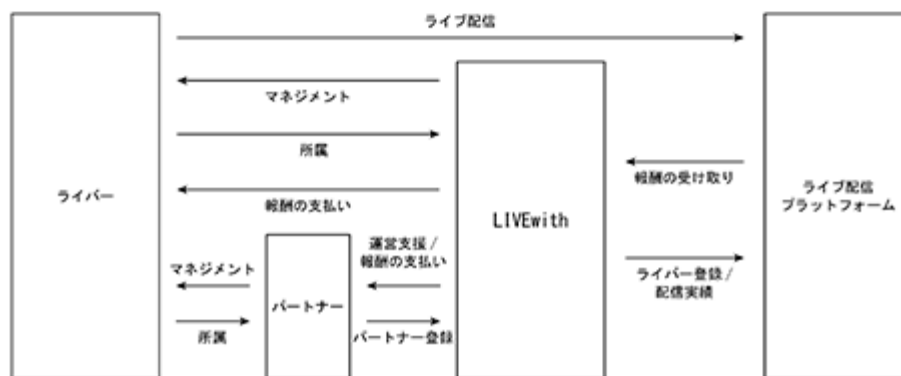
ライブ配信

マネジメント

所属

ライバー

報酬の支払い

LIVEwith

報酬の受け取り

ライブ配信
プラットフォーム

マネジメント

所属

パートナー

運営支援 /
報酬の支払い

パートナー登録

ライバー登録 /
配信実績